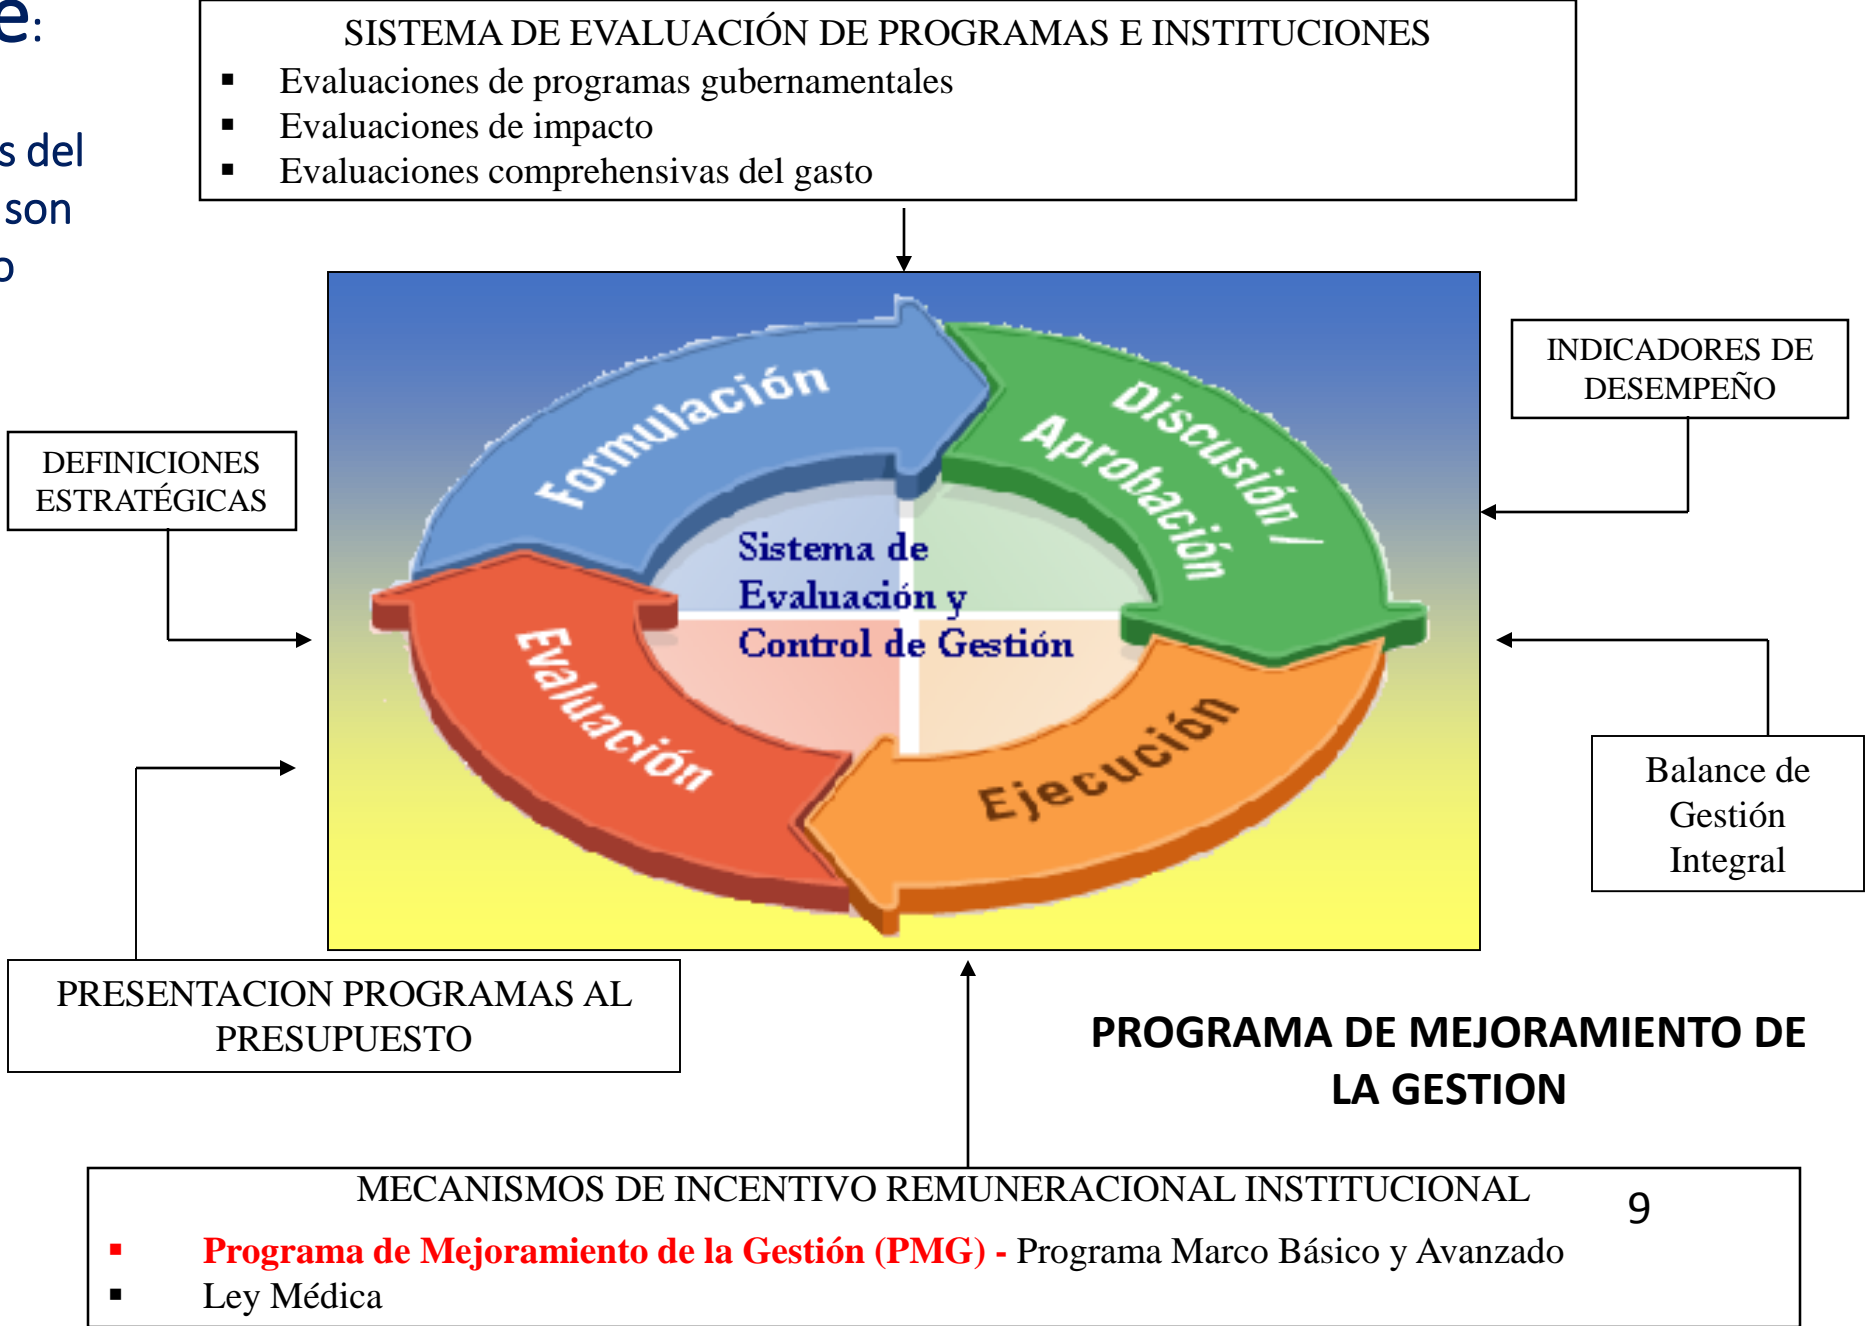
e:

s del
son
o

SISTEMA DE EVALUACIÓN DE PROGRAMAS E INSTITUCIONES
- Evaluaciones de programas gubernamentales
- Evaluaciones de impacto
- Evaluaciones comprehensivas del gasto

INDICADORES DE DESEMPEÑO

DEFINICIONES ESTRATÉGICAS

Formulación

Discusión / Aprobación

Sistema de Evaluación y Control de Gestión

Evaluación

Ejecución

Balance de Gestión Integral

PRESENTACION PROGRAMAS AL PRESUPUESTO

PROGRAMA DE MEJORAMIENTO DE LA GESTION

MECANISMOS DE INCENTIVO REMUNERACIONAL INSTITUCIONAL
- Programa de Mejoramiento de la Gestión (PMG) - Programa Marco Básico y Avanzado
- Ley Médica

9